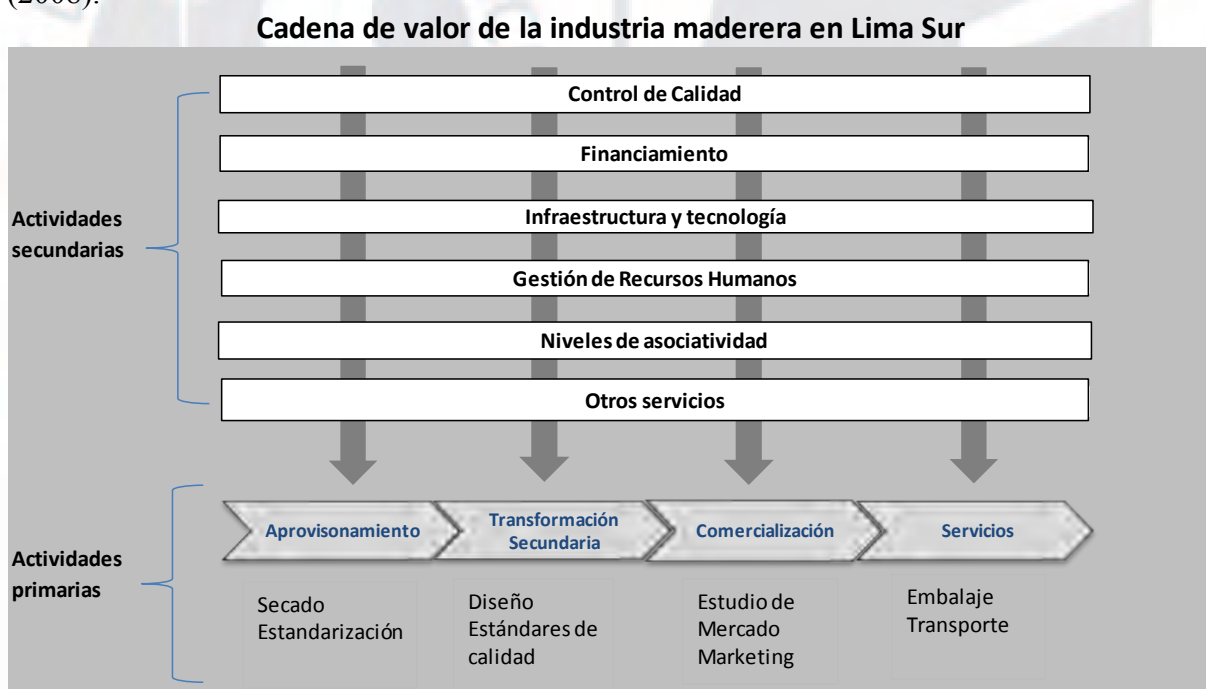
(2008).

Cadena de valor de la industria maderera en Lima Sur

Actividades secundarias

Control de Calidad

Financiamiento

Infraestructura y tecnología

Gestión de Recursos Humanos

Niveles de asociatividad

Otros servicios

Actividades primarias

Aprovisonamiento

Transformación Secundaria

Comercialización

Servicios

Secado
Estandarización

Diseño
Estándares de calidad

Estudio de Mercado
Marketing

Embalaje
Transporte